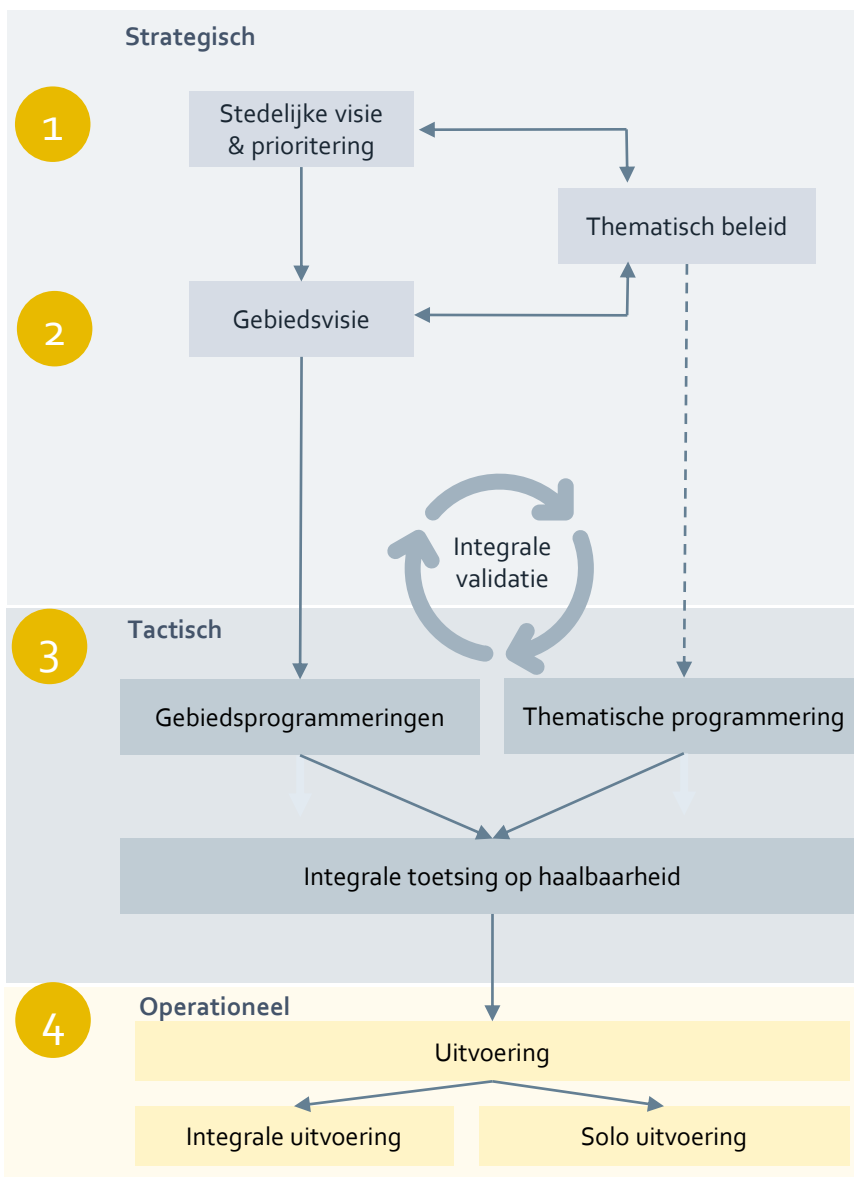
Strategisch

1

Stedelijke visie & prioritering

Thematisch beleid

2

Gebiedsvisie

Integrale validatie

3

Tactisch

Gebiedsprogrammeringen

Thematische programmering

Integrale toetsing op haalbaarheid

4

Operationeel

Uitvoering

Integrale uitvoering

Solo uitvoering